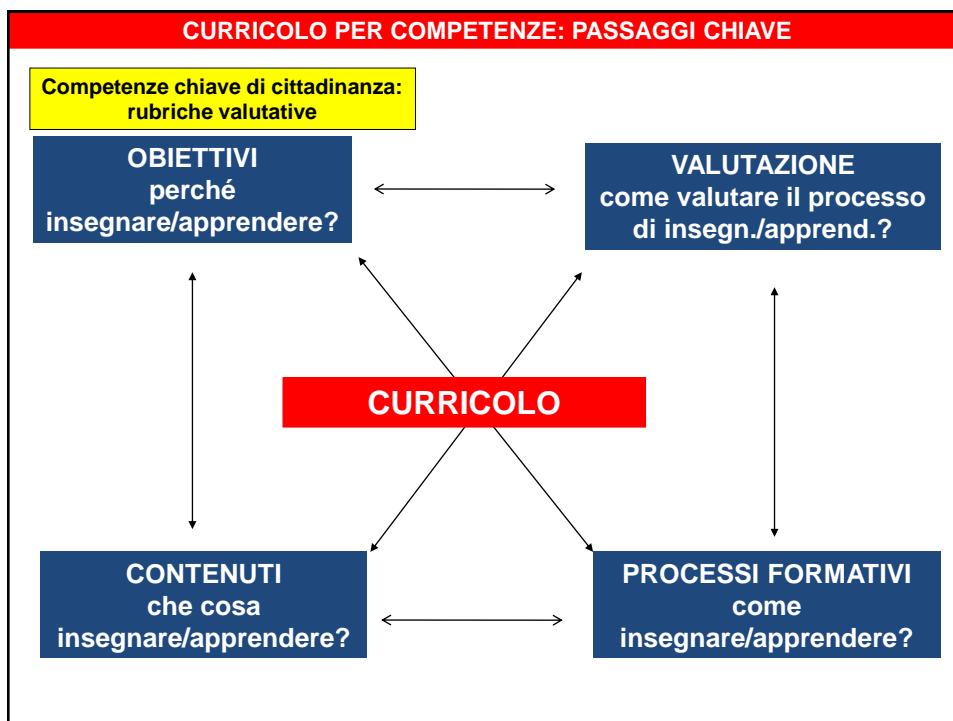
CURRICOLO PER COMPETENZE: PASSAGGI CHIAVE

Competenze chiave di cittadinanza: rubriche valutative

OBIETTIVI
perché
insegnare/apprendere?

VALUTAZIONE
come valutare il processo
di insegn./apprend.?

CURRICOLO

CONTENUTI
che cosa
insegnare/apprendere?

PROCESSI FORMATIVI
come
insegnare/apprendere?